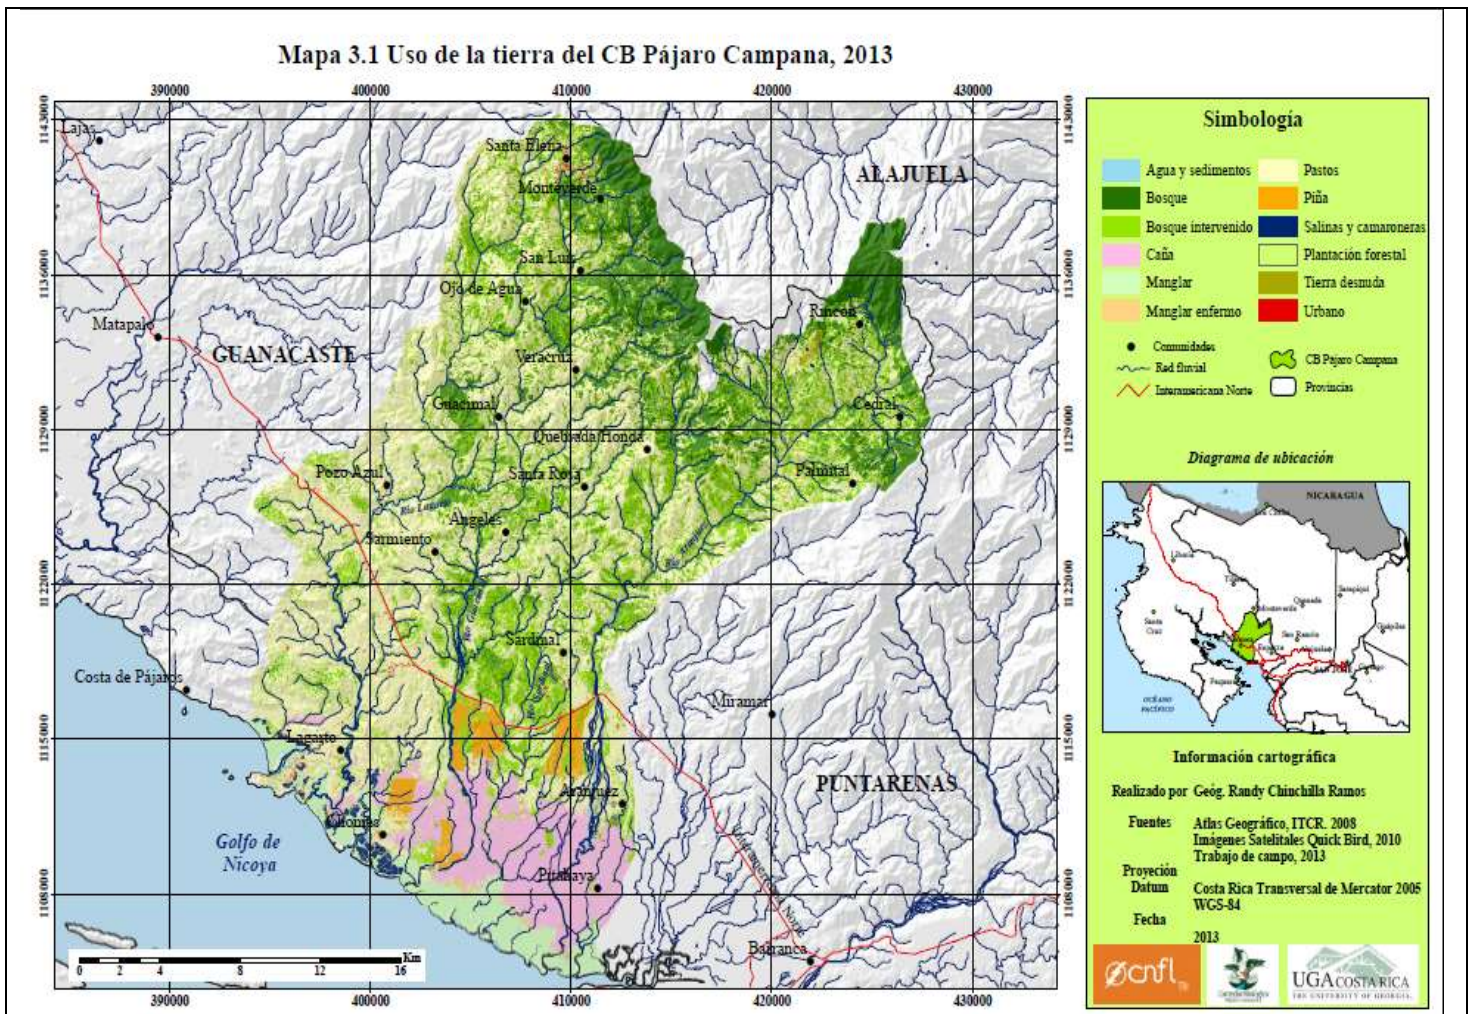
Mapa 3.1 Uso de la tierra del CB Pájaro Campana, 2013

390000 400000 410000 420000 430000

1143000 1136000 1129000 1122000 1115000 1108000

Lajas
Santa Elena
Monteverde
ALAJUELA
San Luis
Ojo de Agua
Rincón
Matapalo
GUANACASTE
Veracruz
Guacimal
Cedral
Quebrada Honda
Pozo Azul
Santa Rosa
Palmital
Angeles
Sarmiento
Sardinal
Costa de Pájaros
Miramar
Lagarto
PUNTARENAS
Aranjuez
Chomes
Golfo de Nicoya
Pitahaya
Barranca

Km
0 2 4 8 12 16

390000 400000 410000 420000 430000

Simbología
Agua y sedimentos
Bosque
Bosque intervenido
Caña
Manglar
Manglar enfermo
Pastos
Piña
Salinas y camaroneras
Plantación forestal
Tierra desnuda
Urbano
Comunidades
Red fluvial
Interamericana Norte
CB Pájaro Campana
Provincias

Diagrama de ubicación
NICARAGUA

Información cartográfica
Realizado por Geóg. Randy Chinchilla Ramos
Fuentes Atlas Geográfico, ITCR. 2008
Imágenes Satelitales Quick Bird, 2010
Trabajo de campo, 2013
Proyección Costa Rica Transversal de Mercator 2005
Datum WGS-84
Fecha 2013

cnfl
UGA COSTA RICA
THE UNIVERSITY OF GEORGIA